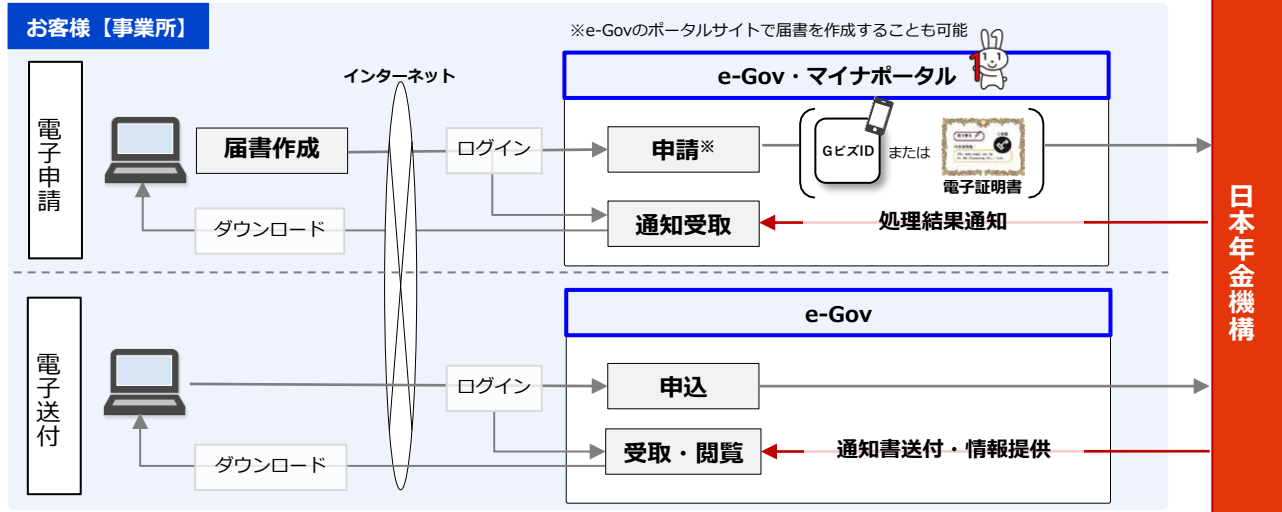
お客様【事業所】

※e-Govのポータルサイトで届書を作成することも可能

インターネット

e-Gov・マイナポータル

電子申請

届書作成

ログイン

申請※

GビズID

または

電子証明書

ダウンロード

通知受取

処理結果通知

日本年金機構

e-Gov

電子送付

ログイン

申込

ダウンロード

受取・閲覧

通知書送付・情報提供